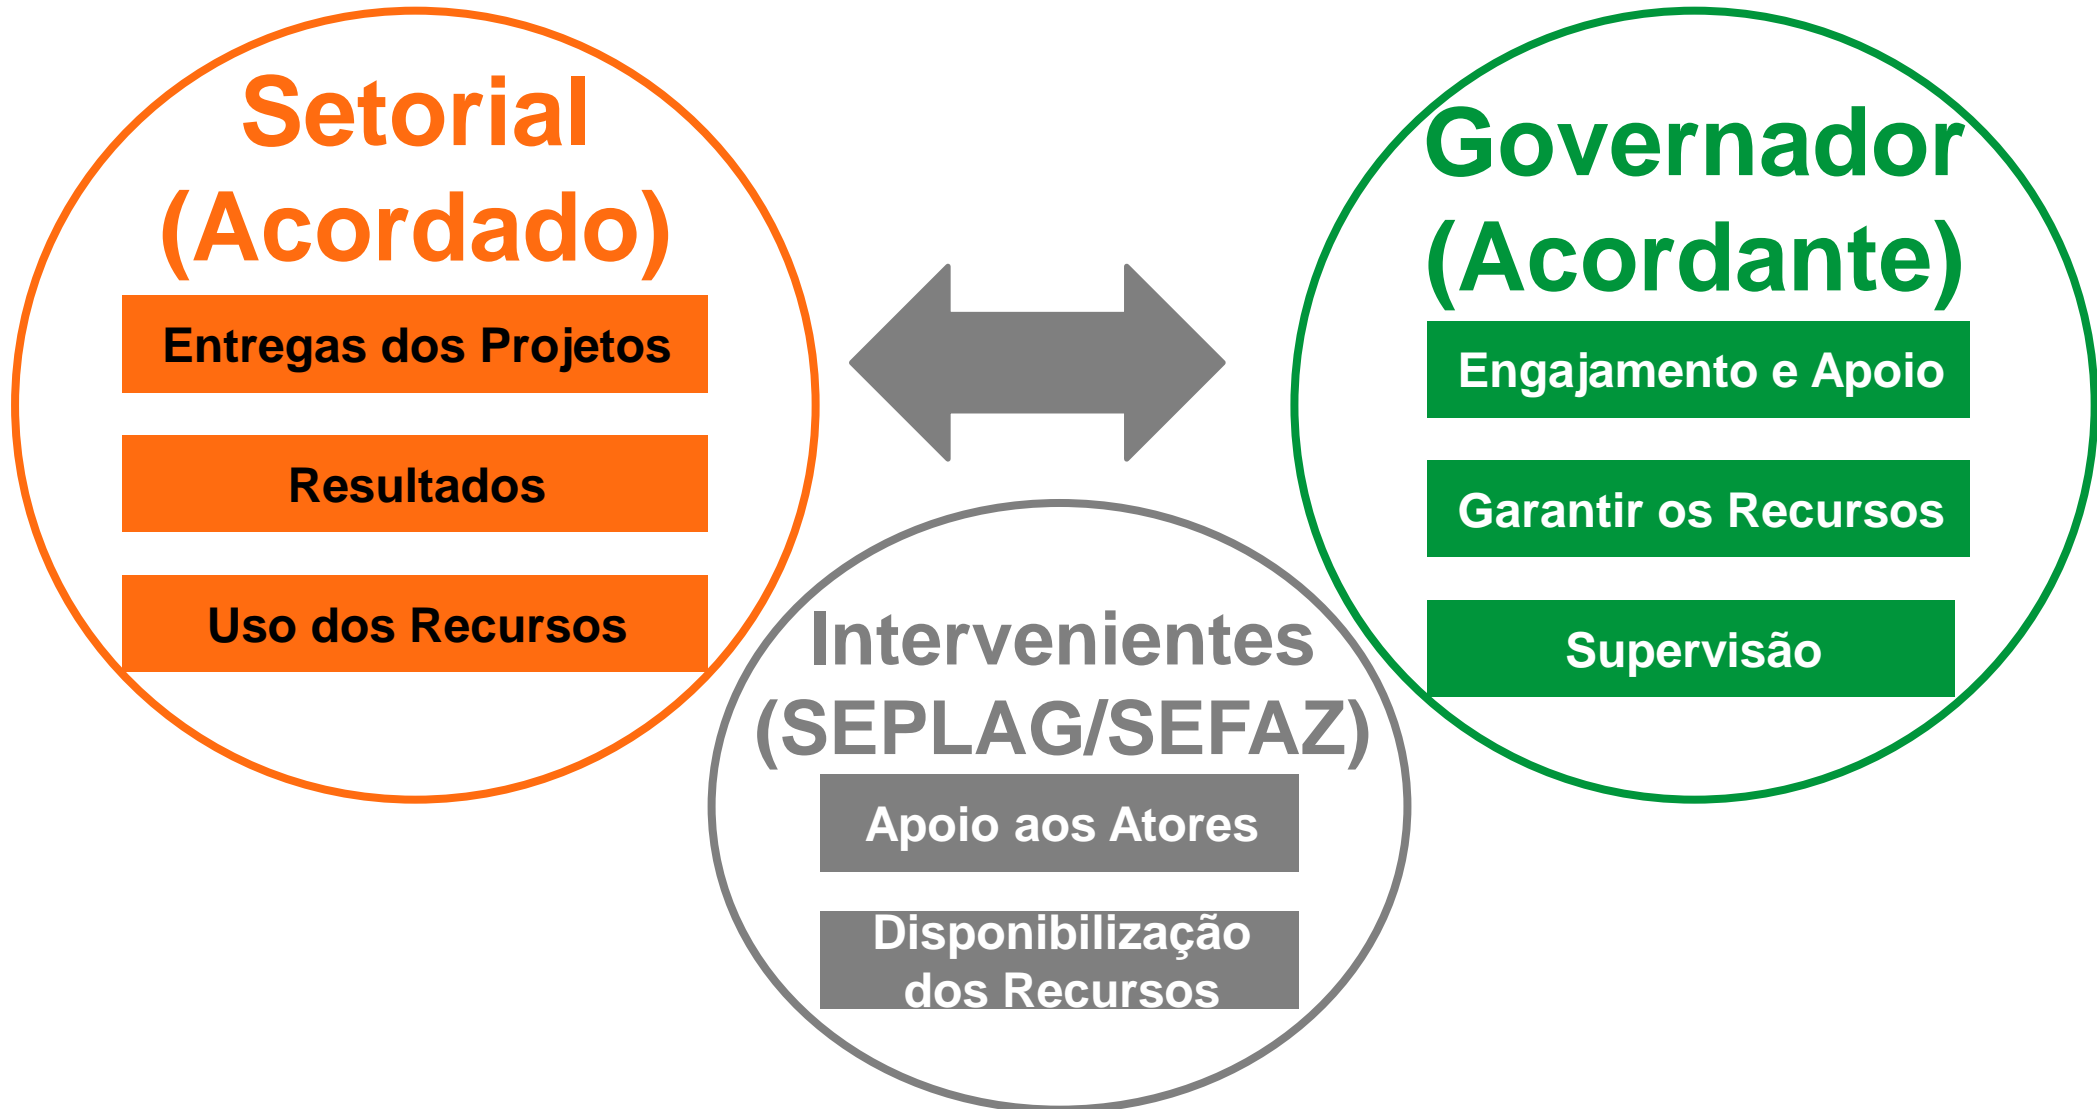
Setorial
(Acordado)

Entregas dos Projetos

Resultados

Uso dos Recursos

Governador
(Acordante)

Engajamento e Apoio

Garantir os Recursos

Supervisão

Intervenientes
(SEPLAG/SEFAZ)

Apoio aos Atores

Disponibilização dos Recursos